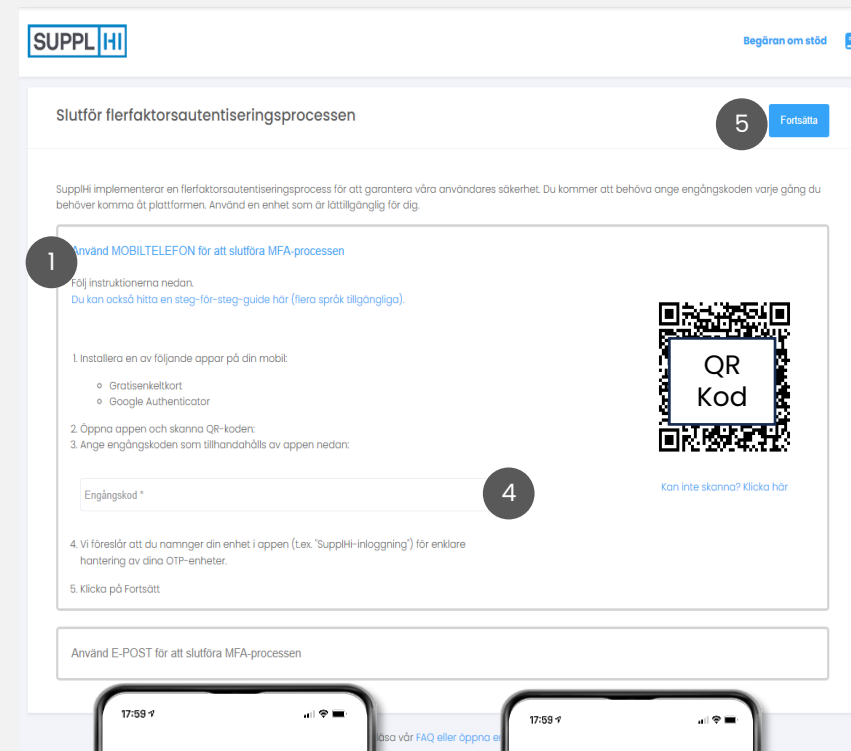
SUPPL HI

Begäran om stöd

Slutför flerfaktorsautentiseringsprocessen

5

Fortsätta

SupplHi implementerar en flerfaktorsautentiseringsprocess för att garantera våra användares säkerhet. Du kommer att behöva ange engångskoden varje gång du behöver komma åt plattformen. Använd en enhet som är lättillgänglig för dig.

1

Använd MOBILTELEFON för att slutföra MFA-processen

Följ instruktionerna nedan.
Du kan också hitta en steg-för-steg-guide här (flera språk tillgängliga).

1. Installera en av följande appar på din mobil:
- Gratisenkeltkort
- Google Authenticator

2. Öppna appen och skanna QR-koden:
3. Ange engångskoden som tillhandahålls av appen nedan:

QR Kod

Engångskod *

4

Kan inte skanna? Klicka här

4. Vi föreslår att du namnger din enhet i appen (t.ex. "SupplHi-inloggning") för enklare hantering av dina OTP-enheter.

5. Klicka på Fortsätt

Använd E-POST för att slutföra MFA-processen

17:59

17:59

läsa vår FAQ eller öppna e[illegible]